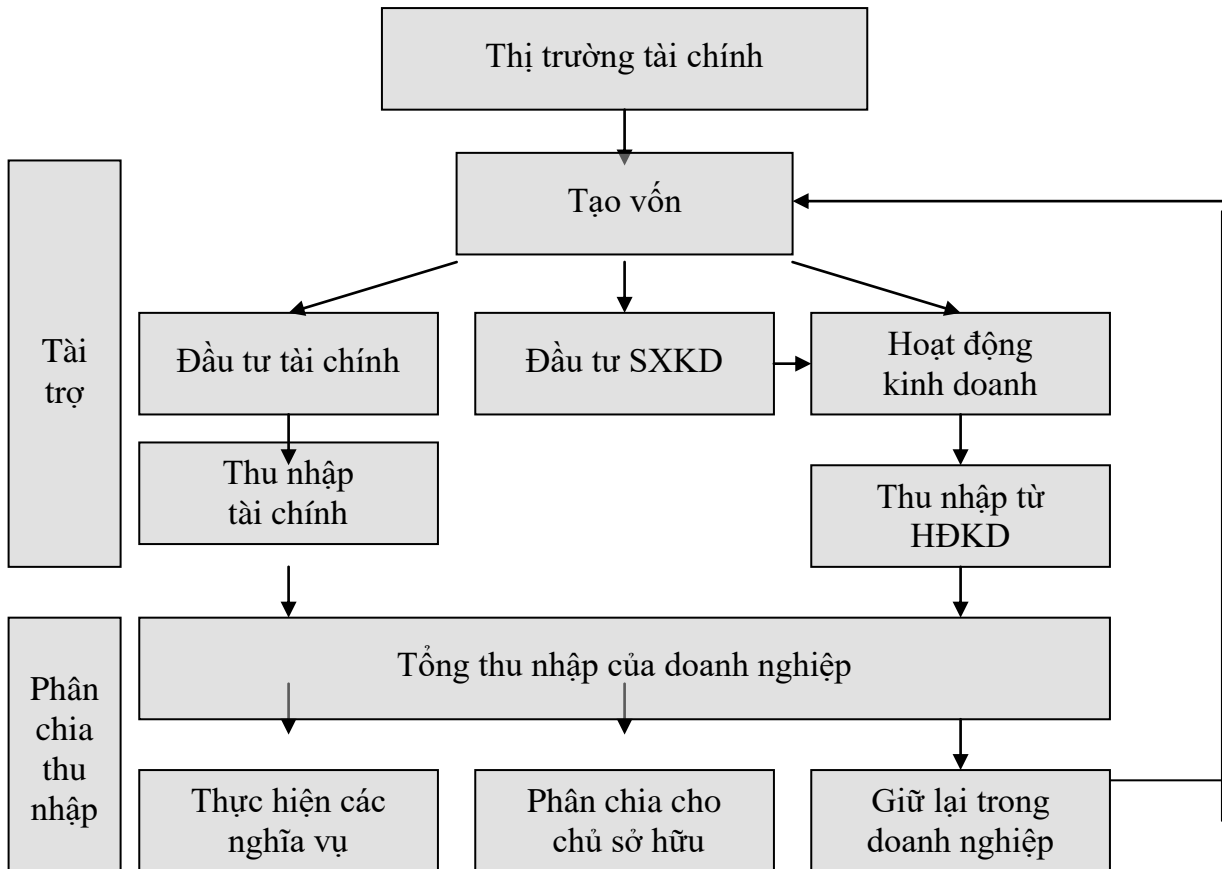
Thị trường tài chính

Tạo vốn

Tài trợ

Đầu tư tài chính

Đầu tư SXKD

Hoạt động kinh doanh

Thu nhập tài chính

Thu nhập từ HĐKD

Phân chia thu nhập

Tổng thu nhập của doanh nghiệp

Thực hiện các nghĩa vụ

Phân chia cho chủ sở hữu

Giữ lại trong doanh nghiệp